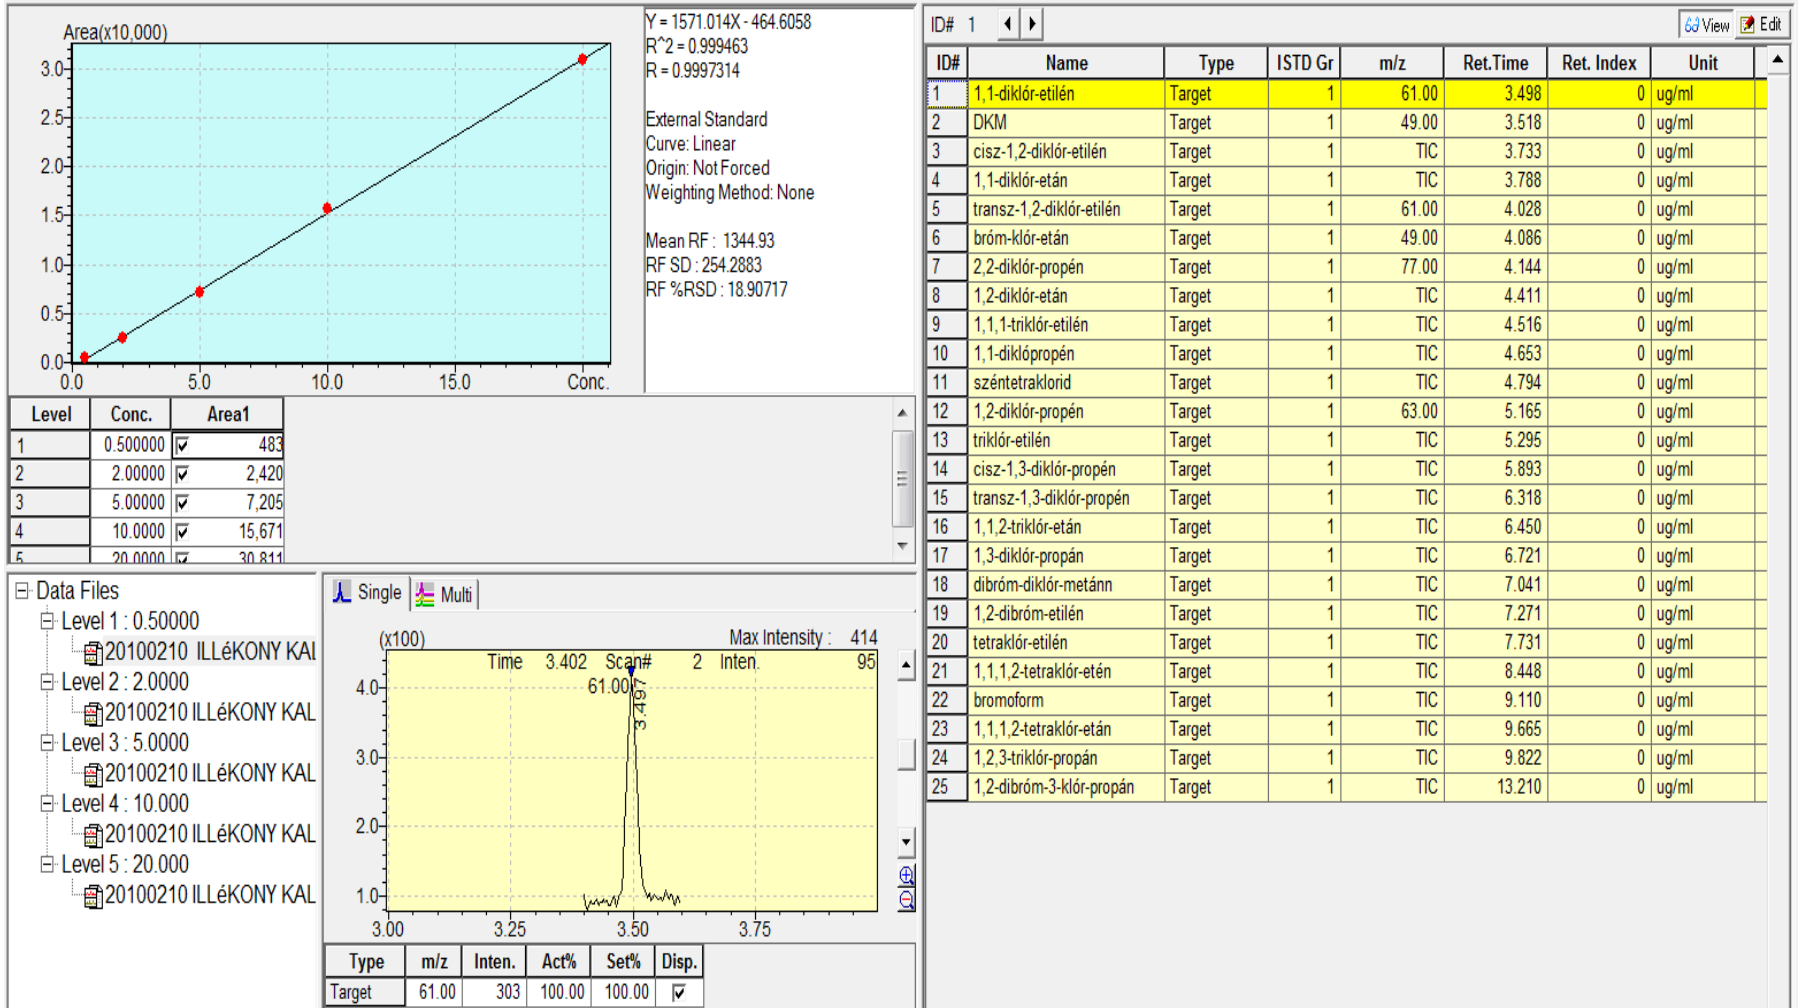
Area(x10,000)

3.0
2.5
2.0
1.5
1.0
0.5
0.0
0.0
5.0
10.0
15.0
Conc.

Y = 1571.014X - 464.6058
R^2 = 0.999463
R = 0.9997314

External Standard
Curve: Linear
Origin: Not Forced
Weighting Method: None

Mean RF : 1344.93
RF SD : 254.2883
RF %RSD : 18.90717

| Level | Conc. | Area1 |
|---|---|---|
| 1 | 0.500000 | ☑ 483 |
| 2 | 2.00000 | ☑ 2,420 |
| 3 | 5.00000 | ☑ 7,205 |
| 4 | 10.0000 | ☑ 15,671 |
| 5 | 20.0000 | ☑ 30,811 |

Data Files
Level 1 : 0.50000
20100210 ILLéKONY KAL
Level 2 : 2.0000
20100210 ILLéKONY KAL
Level 3 : 5.0000
20100210 ILLéKONY KAL
Level 4 : 10.000
20100210 ILLéKONY KAL
Level 5 : 20.000
20100210 ILLéKONY KAL

Single Multi

(x100)
Max Intensity : 414
Time 3.402 Scan# 2 Inten. 95
61.00
3.497
4.0
3.0
2.0
1.0
3.00
3.25
3.50
3.75

| Type | m/z | Inten. | Act% | Set% | Disp. |
|---|---|---|---|---|---|
| Target | 61.00 | 303 | 100.00 | 100.00 | ☑ |

ID# 1
View Edit

| ID# | Name | Type | ISTD Gr | m/z | Ret.Time | Ret. Index | Unit |
|---|---|---|---|---|---|---|---|
| 1 | 1,1-diklór-etilén | Target | 1 | 61.00 | 3.498 | 0 | ug/ml |
| 2 | DKM | Target | 1 | 49.00 | 3.518 | 0 | ug/ml |
| 3 | cisz-1,2-diklór-etilén | Target | 1 | TIC | 3.733 | 0 | ug/ml |
| 4 | 1,1-diklór-etán | Target | 1 | TIC | 3.788 | 0 | ug/ml |
| 5 | transz-1,2-diklór-etilén | Target | 1 | 61.00 | 4.028 | 0 | ug/ml |
| 6 | bróm-klór-etán | Target | 1 | 49.00 | 4.086 | 0 | ug/ml |
| 7 | 2,2-diklór-propén | Target | 1 | 77.00 | 4.144 | 0 | ug/ml |
| 8 | 1,2-diklór-etán | Target | 1 | TIC | 4.411 | 0 | ug/ml |
| 9 | 1,1,1-triklór-etilén | Target | 1 | TIC | 4.516 | 0 | ug/ml |
| 10 | 1,1-diklópropén | Target | 1 | TIC | 4.653 | 0 | ug/ml |
| 11 | széntetraklorid | Target | 1 | TIC | 4.794 | 0 | ug/ml |
| 12 | 1,2-diklór-propén | Target | 1 | 63.00 | 5.165 | 0 | ug/ml |
| 13 | triklór-etilén | Target | 1 | TIC | 5.295 | 0 | ug/ml |
| 14 | cisz-1,3-diklór-propén | Target | 1 | TIC | 5.893 | 0 | ug/ml |
| 15 | transz-1,3-diklór-propén | Target | 1 | TIC | 6.318 | 0 | ug/ml |
| 16 | 1,1,2-triklór-etán | Target | 1 | TIC | 6.450 | 0 | ug/ml |
| 17 | 1,3-diklór-propán | Target | 1 | TIC | 6.721 | 0 | ug/ml |
| 18 | dibróm-diklór-metánn | Target | 1 | TIC | 7.041 | 0 | ug/ml |
| 19 | 1,2-dibróm-etilén | Target | 1 | TIC | 7.271 | 0 | ug/ml |
| 20 | tetraklór-etilén | Target | 1 | TIC | 7.731 | 0 | ug/ml |
| 21 | 1,1,1,2-tetraklór-etén | Target | 1 | TIC | 8.448 | 0 | ug/ml |
| 22 | bromoform | Target | 1 | TIC | 9.110 | 0 | ug/ml |
| 23 | 1,1,1,2-tetraklór-etán | Target | 1 | TIC | 9.665 | 0 | ug/ml |
| 24 | 1,2,3-triklór-propán | Target | 1 | TIC | 9.822 | 0 | ug/ml |
| 25 | 1,2-dibróm-3-klór-propán | Target | 1 | TIC | 13.210 | 0 | ug/ml |